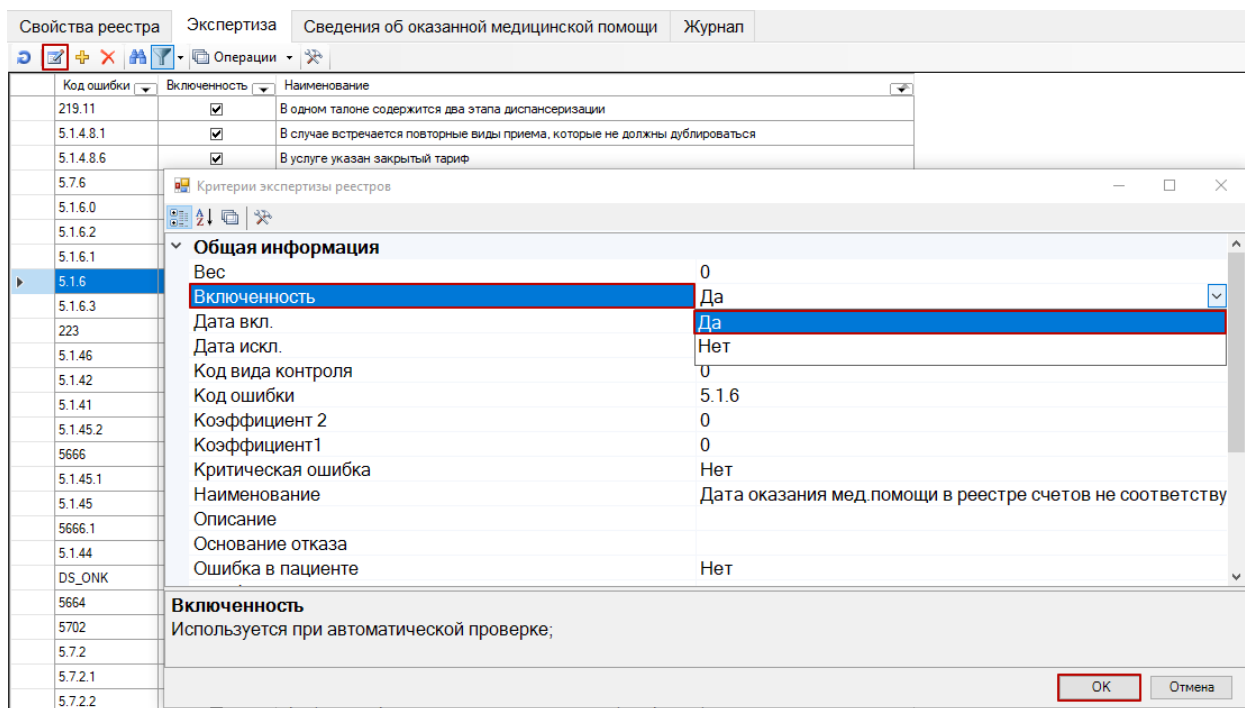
Свойства реестра | Экспертиза | Сведения об оказанной медицинской помощи | Журнал

Операции

| Код ошибки | Включенность | Наименование |
|---|---|---|
| 219.11 | ☑ | В одном талоне содержится два этапа диспансеризации |
| 5.1.4.8.1 | ☑ | В случае встречается повторные виды приема, которые не должны дублироваться |
| 5.1.4.8.6 | ☑ | В услуге указан закрытый тариф |
| 5.7.6 | | |
| 5.1.6.0 | | |
| 5.1.6.2 | | |
| 5.1.6.1 | | |
| 5.1.6 | | |
| 5.1.6.3 | | |
| 223 | | |
| 5.1.46 | | |
| 5.1.42 | | |
| 5.1.41 | | |
| 5.1.45.2 | | |
| 5666 | | |
| 5.1.45.1 | | |
| 5.1.45 | | |
| 5666.1 | | |
| 5.1.44 | | |
| DS_ONK | | |
| 5664 | | |
| 5702 | | |
| 5.7.2 | | |
| 5.7.2.1 | | |
| 5.7.2.2 | | |

Критерии экспертизы реестров

Общая информация

| | |
|---|---|
| Вес | 0 |
| Включенность | Да |
| Дата вкл. | Да |
| Дата искл. | Нет |
| Код вида контроля | 0 |
| Код ошибки | 5.1.6 |
| Коэффициент 2 | 0 |
| Коэффициент1 | 0 |
| Критическая ошибка | Нет |
| Наименование | Дата оказания мед.помощи в реестре счетов не соответству |
| Описание | |
| Основание отказа | |
| Ошибка в пациенте | Нет |

Включенность
Используется при автоматической проверке;

ОК
Отмена